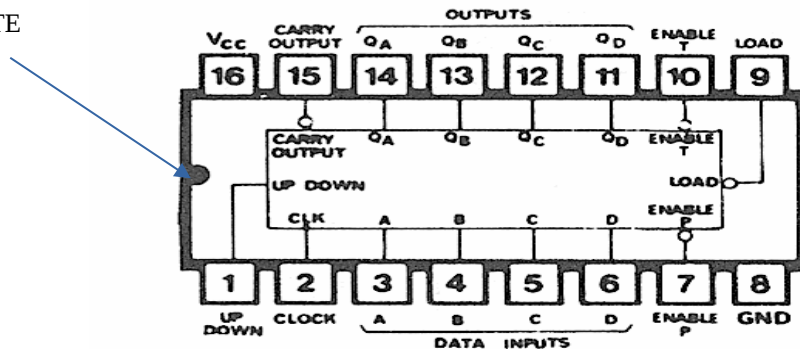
TE

OUTPUTS

$V_{CC}$ CARRY OUTPUT $Q_A$ $Q_B$ $Q_C$ $Q_D$ ENABLE T LOAD

16 15 14 13 12 11 10 9

CARRY OUTPUT $Q_A$ $Q_B$ $Q_C$ $Q_D$ ENABLE T

UP DOWN

LOAD

CLK A B C D ENABLE P

1 2 3 4 5 6 7 8

UP DOWN CLOCK A B C D ENABLE P GND

DATA INPUTS